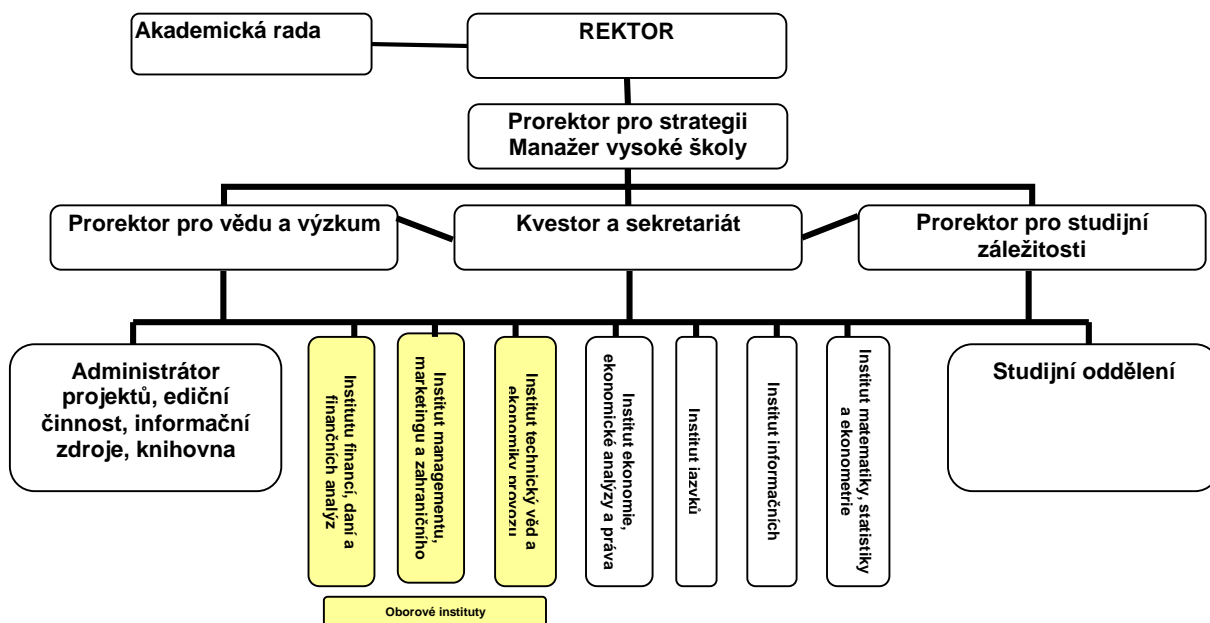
Akademická rada

REKTOR

Prorektor pro strategii
Manažer vysoké školy

Prorektor pro vědu a výzkum

Kvestor a sekretariát

Prorektor pro studijní záležitosti

Administrátor projektů, ediční činnost, informační zdroje, knihovna

Institutu financí, daní a finančních analýz

Institut managementu, marketingu a zahraničního

Institut technický věd a ekonomiky provozu

Institut ekonomie, ekonomické analýzy a práva

Institut jazyků

Institut informačních

Institut matematiky, statistiky a ekonometrie

Studijní oddělení

Oborové instituty